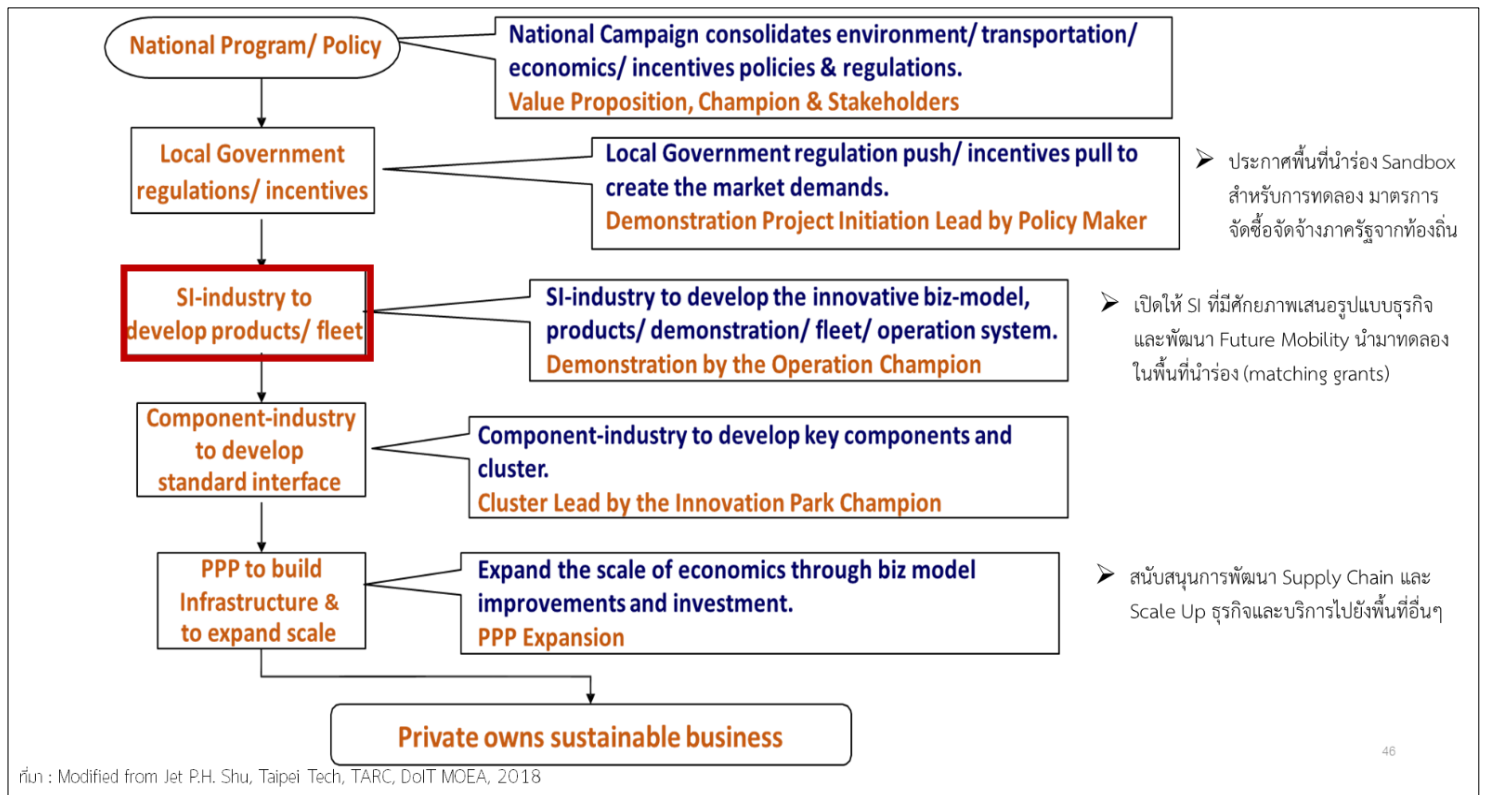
National Program/ Policy

National Campaign consolidates environment/ transportation/ economics/ incentives policies & regulations.
Value Proposition, Champion & Stakeholders

Local Government regulations/ incentives

Local Government regulation push/ incentives pull to create the market demands.
Demonstration Project Initiation Lead by Policy Maker

➢ ประกาศพื้นที่นำร่อง Sandbox สำหรับการทดลอง มาตรการจัดซื้อจัดจ้างภาครัฐจากท้องถิ่น

SI-industry to develop products/ fleet

SI-industry to develop the innovative biz-model, products/ demonstration/ fleet/ operation system.
Demonstration by the Operation Champion

➢ เปิดให้ SI ที่มีศักยภาพเสนอรูปแบบธุรกิจและพัฒนา Future Mobility นำมาทดลองในพื้นที่นำร่อง (matching grants)

Component-industry to develop standard interface

Component-industry to develop key components and cluster.
Cluster Lead by the Innovation Park Champion

PPP to build Infrastructure & to expand scale

Expand the scale of economics through biz model improvements and investment.
PPP Expansion

➢ สนับสนุนการพัฒนา Supply Chain และ Scale Up ธุรกิจและบริการไปยังพื้นที่อื่นๆ

Private owns sustainable business

46

ที่มา : Modified from Jet P.H. Shu, Taipei Tech, TARC, DoIT MOEA, 2018